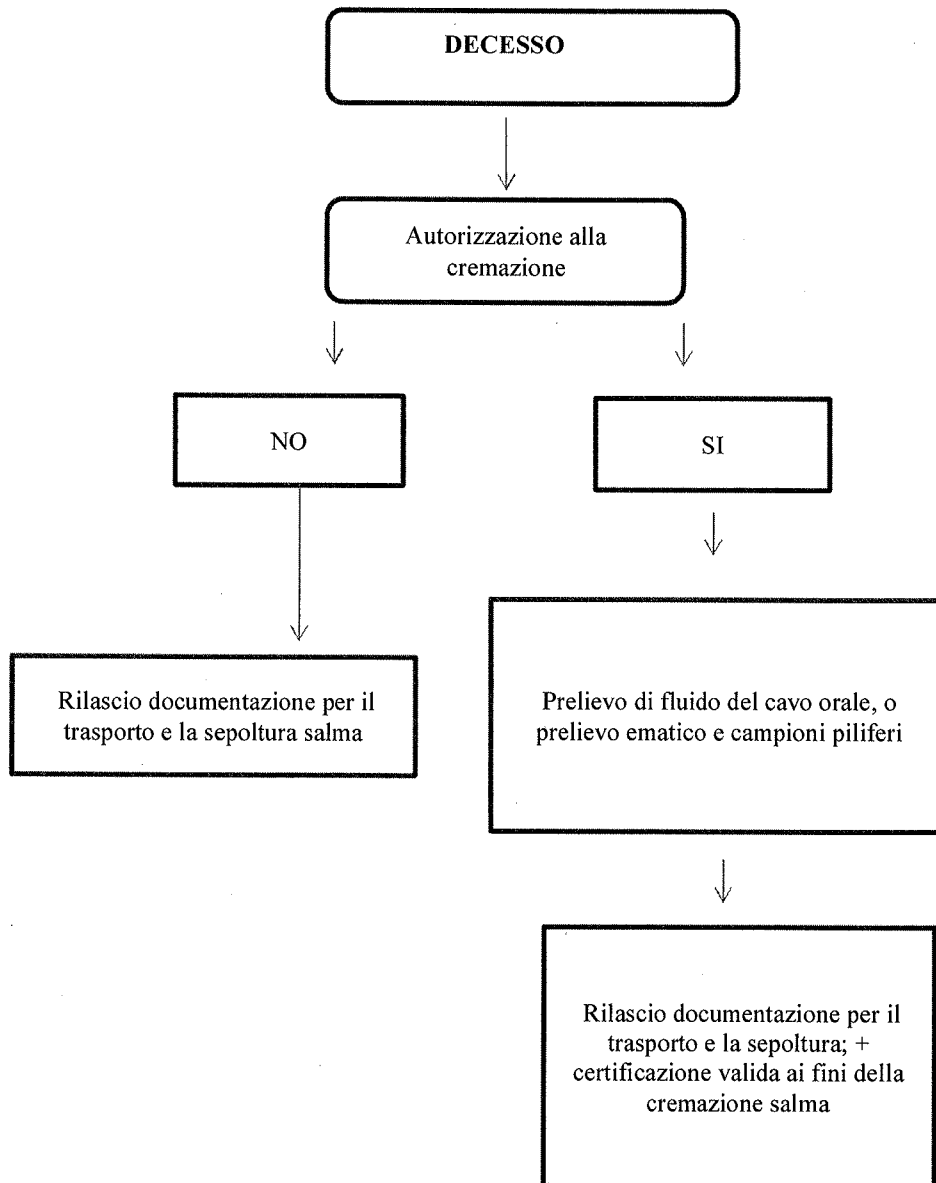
DECESSO

Autorizzazione alla cremazione

NO

SI

Rilascio documentazione per il trasporto e la sepoltura salma

Prelievo di fluido del cavo orale, o prelievo ematico e campioni piliferi

Rilascio documentazione per il trasporto e la sepoltura; + certificazione valida ai fini della cremazione salma